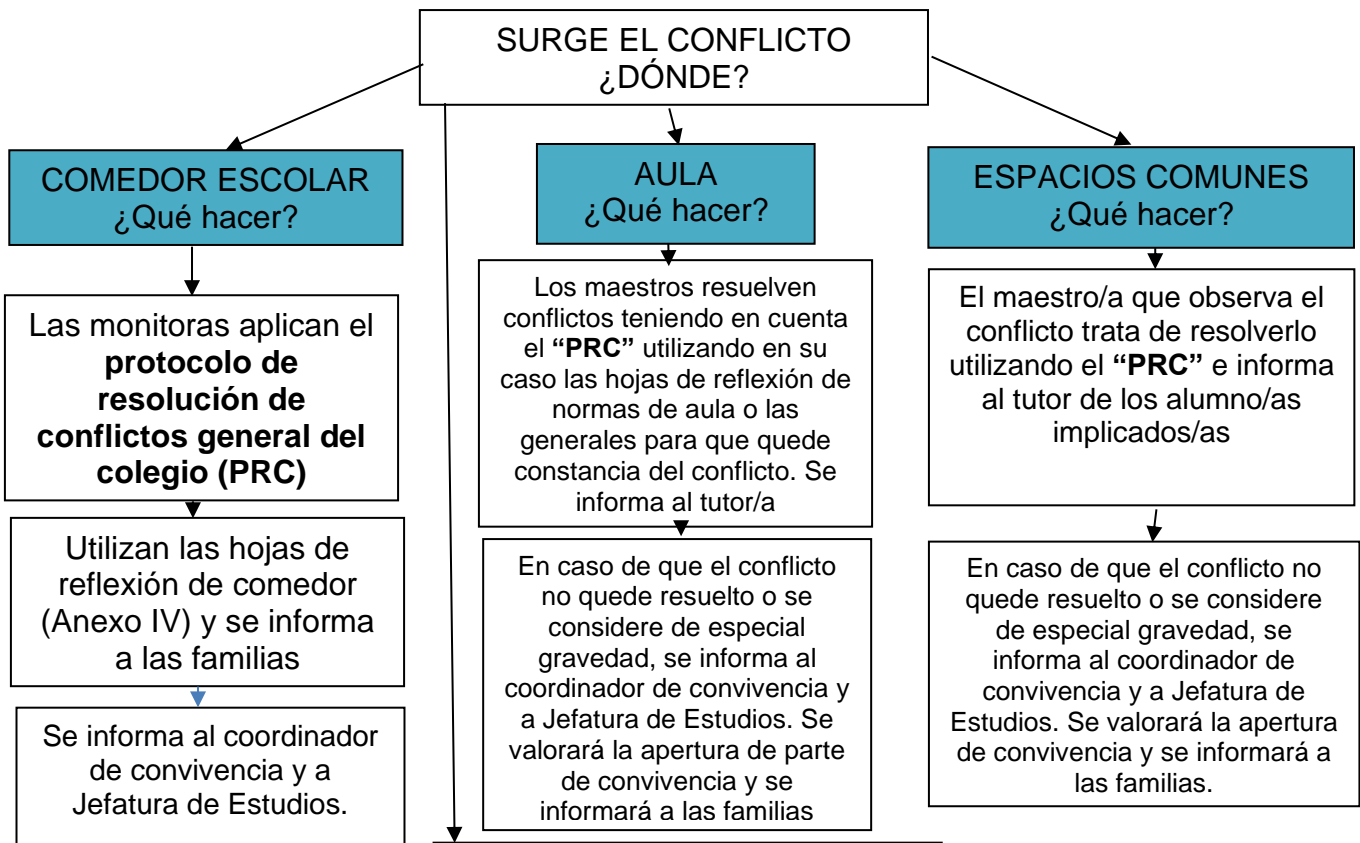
SURGE EL CONFLICTO
¿DÓNDE?

COMEDOR ESCOLAR
¿Qué hacer?

Las monitoras aplican el **protocolo de resolución de conflictos general del colegio (PRC)**

Utilizan las hojas de reflexión de comedor (Anexo IV) y se informa a las familias

Se informa al coordinador de convivencia y a Jefatura de Estudios.

AULA
¿Qué hacer?

Los maestros resuelven conflictos teniendo en cuenta el **"PRC"** utilizando en su caso las hojas de reflexión de normas de aula o las generales para que quede constancia del conflicto. Se informa al tutor/a

En caso de que el conflicto no quede resuelto o se considere de especial gravedad, se informa al coordinador de convivencia y a Jefatura de Estudios. Se valorará la apertura de parte de convivencia y se informará a las familias

ESPACIOS COMUNES
¿Qué hacer?

El maestro/a que observa el conflicto trata de resolverlo utilizando el **"PRC"** e informa al tutor de los alumno/as implicados/as

En caso de que el conflicto no quede resuelto o se considere de especial gravedad, se informa al coordinador de convivencia y a Jefatura de Estudios. Se valorará la apertura de convivencia y se informará a las familias.